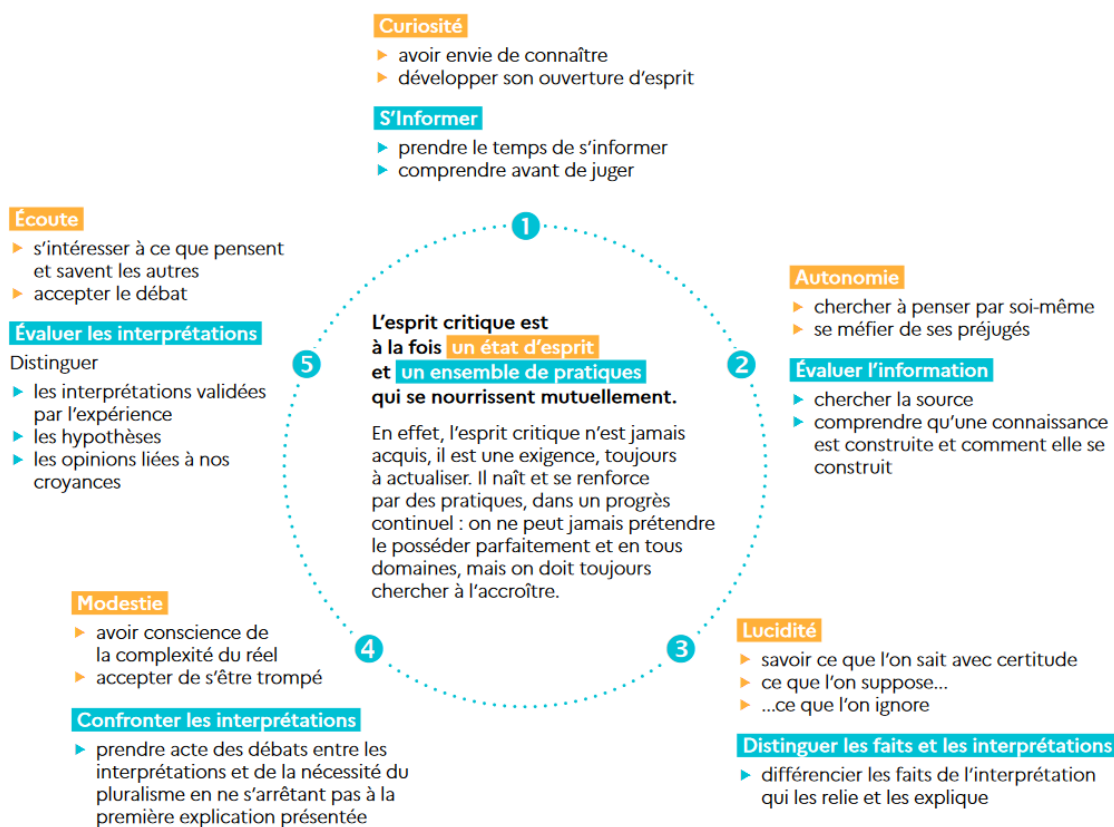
Curiosité
▸ avoir envie de connaître
▸ développer son ouverture d'esprit

S'Informer
▸ prendre le temps de s'informer
▸ comprendre avant de juger

1

Autonomie
▸ chercher à penser par soi-même
▸ se méfier de ses préjugés

Évaluer l'information
▸ chercher la source
▸ comprendre qu'une connaissance est construite et comment elle se construit

2

Lucidité
▸ savoir ce que l'on sait avec certitude
▸ ce que l'on suppose…
▸ …ce que l'on ignore

Distinguer les faits et les interprétations
▸ différencier les faits de l'interprétation qui les relie et les explique

3

Modestie
▸ avoir conscience de la complexité du réel
▸ accepter de s'être trompé

Confronter les interprétations
▸ prendre acte des débats entre les interprétations et de la nécessité du pluralisme en ne s'arrêtant pas à la première explication présentée

4

Écoute
▸ s'intéresser à ce que pensent et savent les autres
▸ accepter le débat

Évaluer les interprétations
Distinguer
▸ les interprétations validées par l'expérience
▸ les hypothèses
▸ les opinions liées à nos croyances

5

L'esprit critique est à la fois un état d'esprit et un ensemble de pratiques qui se nourrissent mutuellement.

En effet, l'esprit critique n'est jamais acquis, il est une exigence, toujours à actualiser. Il naît et se renforce par des pratiques, dans un progrès continuel : on ne peut jamais prétendre le posséder parfaitement et en tous domaines, mais on doit toujours chercher à l'accroître.